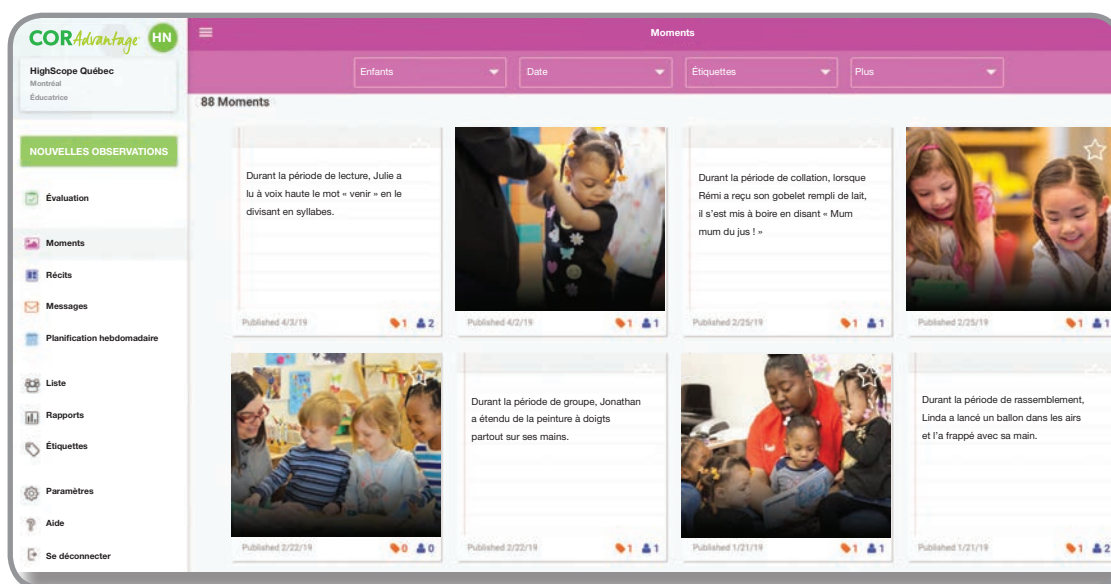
COR Advantage HN

Moments

HighScope Québec
Montréal
Éducatrice

Enfants
Date
Étiquettes
Plus

88 Moments

NOUVELLES OBSERVATIONS

Évaluation

Moments
Récits
Messages
Planification hebdomadaire

Liste
Rapports
Étiquettes

Paramètres
Aide
Se déconnecter

Durant la période de lecture, Julie a lu à voix haute le mot « venir » en le divisant en syllabes.

Published 4/3/19 1 2

Published 4/2/19 1 1

Durant la période de collation, lorsque Rémi a reçu son gobelet rempli de lait, il s'est mis à boire en disant « Mum mum du jus ! »

Published 2/25/19 1 1

Published 2/25/19 1 1

Published 2/22/19 0 0

Durant la période de groupe, Jonathan a étendu de la peinture à doigts partout sur ses mains.

Published 2/22/19 1 1

Published 1/21/19 1 1

Durant la période de rassemblement, Linda a lancé un ballon dans les airs et l'a frappé avec sa main.

Published 1/21/19 1 2